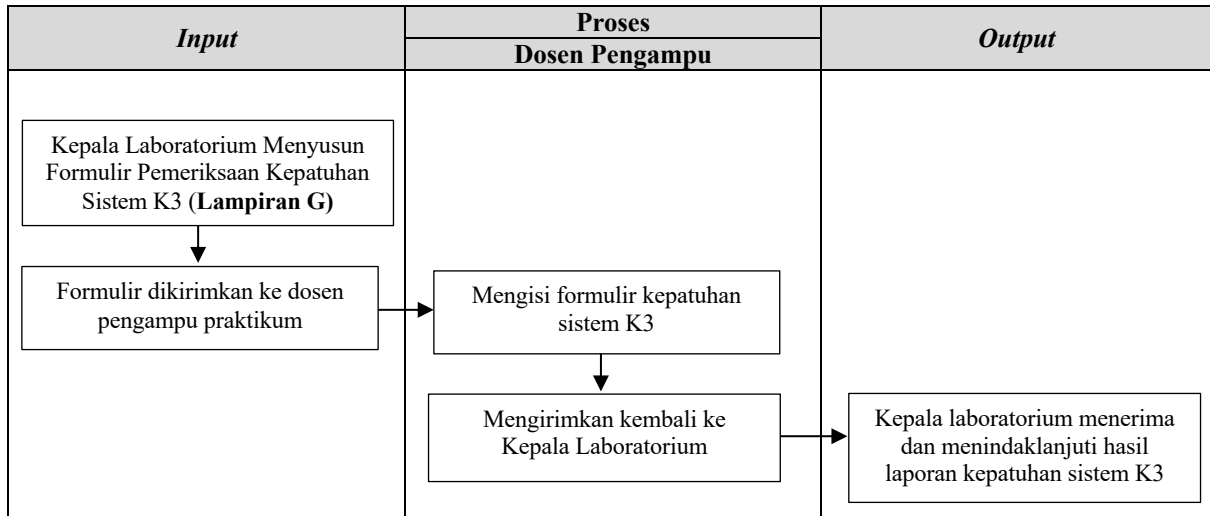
| *Input* | Proses<br>Dosen Pengampu | *Output* |
|---|---|---|

Kepala Laboratorium Menyusun Formulir Pemeriksaan Kepatuhan Sistem K3 (**Lampiran G)**

Formulir dikirimkan ke dosen pengampu praktikum

Mengisi formulir kepatuhan sistem K3

Mengirimkan kembali ke Kepala Laboratorium

Kepala laboratorium menerima dan menindaklanjuti hasil laporan kepatuhan sistem K3